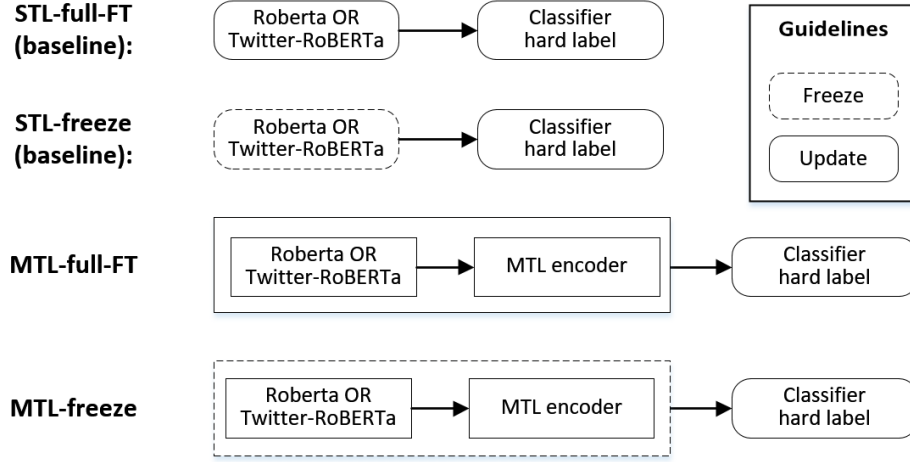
STL-full-FT (baseline):

Roberta OR Twitter-RoBERTa

Classifier hard label

Guidelines

Freeze

Update

STL-freeze (baseline):

Roberta OR Twitter-RoBERTa

Classifier hard label

MTL-full-FT

Roberta OR Twitter-RoBERTa

MTL encoder

Classifier hard label

MTL-freeze

Roberta OR Twitter-RoBERTa

MTL encoder

Classifier hard label